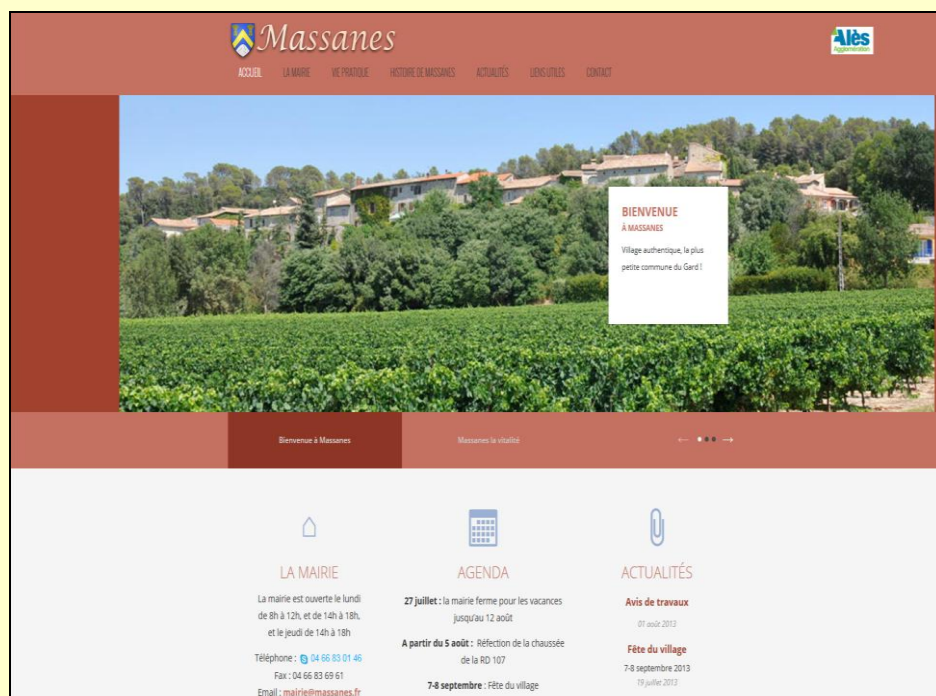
Massanes

Alès Agglomération

ACCUEIL LA MAIRIE VIE PRATIQUE HISTOIRE DE MASSANES ACTUALITÉS LIENS UTILES CONTACT

BIENVENUE
À MASSANES
Village authentique, la plus petite commune du Gard !

Bienvenue à Massanes
Massanes la vitalité
← →

LA MAIRIE
La mairie est ouverte le lundi de 8h à 12h, et de 14h à 18h, et le jeudi de 14h à 18h
Téléphone : 04 66 83 01 46
Fax : 04 66 83 69 61
Email : mairie@massanes.fr

AGENDA
**27 juillet :** la mairie ferme pour les vacances jusqu'au 12 août
**A partir du 5 août :** Réfection de la chaussée de la RD 107
**7-8 septembre :** Fête du village

ACTUALITÉS
Avis de travaux
01 août 2013
Fête du village
7-8 septembre 2013
19 juillet 2013